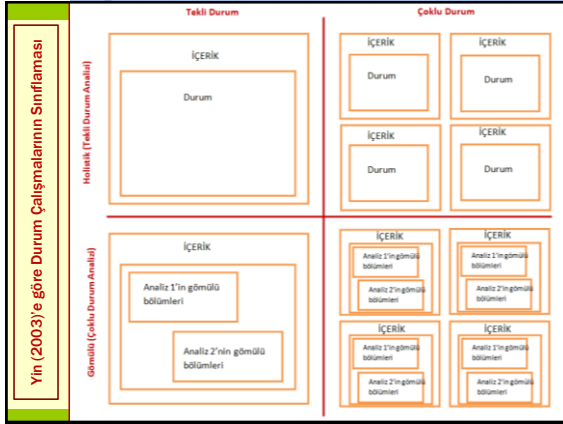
Yin (2003)'e göre Durum Çalışmalarının Sınıflaması

Tekli Durum

Çoklu Durum

Holistik (Tekli Durum Analizi)

İÇERİK

Durum

İÇERİK

Durum

İÇERİK

Durum

İÇERİK

Durum

İÇERİK

Durum

Gömülü (Çoklu Durum Analizi)

İÇERİK

Analiz 1'in gömülü bölümleri

Analiz 2'nin gömülü bölümleri

İÇERİK

Analiz 1'in gömülü bölümleri

Analiz 2'in gömülü bölümleri

İÇERİK

Analiz 1'in gömülü bölümleri

Analiz 2'in gömülü bölümleri

İÇERİK

Analiz 1'in gömülü bölümleri

Analiz 2'in gömülü bölümleri

İÇERİK

Analiz 1'in gömülü bölümleri

Analiz 2'in gömülü bölümleri